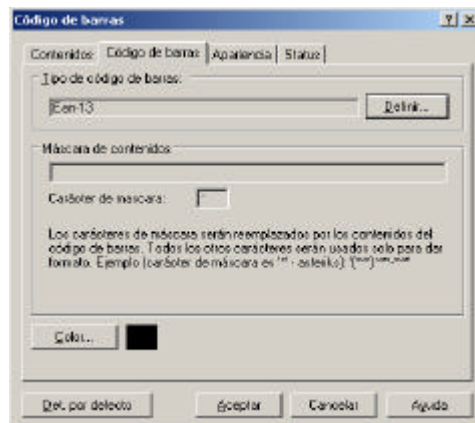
Código de barras

?| X

Contenidos | Código de barras | Apariencia | Status

Tipo de código de barras:

Ean-13

Definir...

Máscara de contenidos

Carácter de máscara:

Los caracteres de máscara serán reemplazados por los contenidos del código de barras. Todos los otros caracteres serán usados solo para dar formato. Ejemplo (carácter de máscara es '*' - asterisk): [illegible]

Color...

Det. por defecto

Aceptar

Cancelar

Ayuda